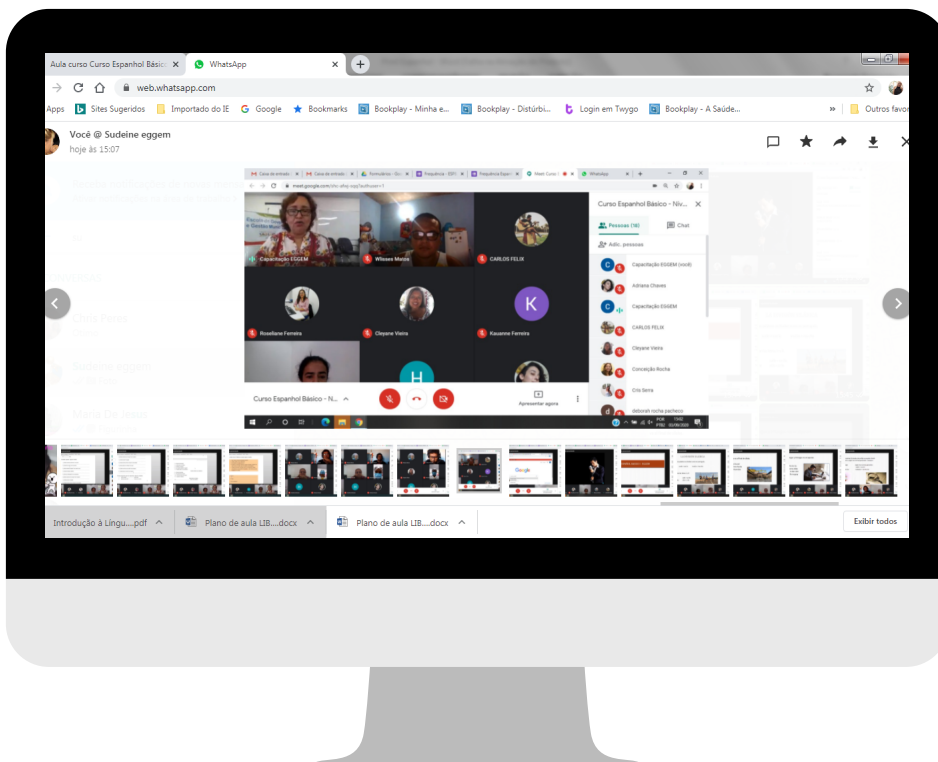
Aula curso Curso Espanhol Básico ×
WhatsApp ×
web.whatsapp.com
Apps
Sites Sugeridos
Importado do IE
Google
Bookmarks
Bookplay - Minha e...
Bookplay - Distúrbi...
Login em Twygo
Bookplay - A Saúde...
Outros favo

Você @ Sudeine eggem
hoje às 15:07

meet.google.com/
Curso Espanhol Básico - Nív...
Pessoas (16)
Chat
Adic. pessoas
Capacitação EGGEM (você)
Adriana Chaves
Capacitação EGGEM
CARLOS FELIX
Cleyane Vieira
Conceição Rocha
Cris Serra
deborah rocha pacheco
Capacitação EGGEM
Wlisses Matos
CARLOS FELIX
Rosellane Ferreira
Cleyane Vieira
Kauanne Ferreira
Curso Espanhol Básico - N...
Apresentar agora

Introdução à Lingu....pdf
Plano de aula LIB....docx
Plano de aula LIB....docx
Exibir todos